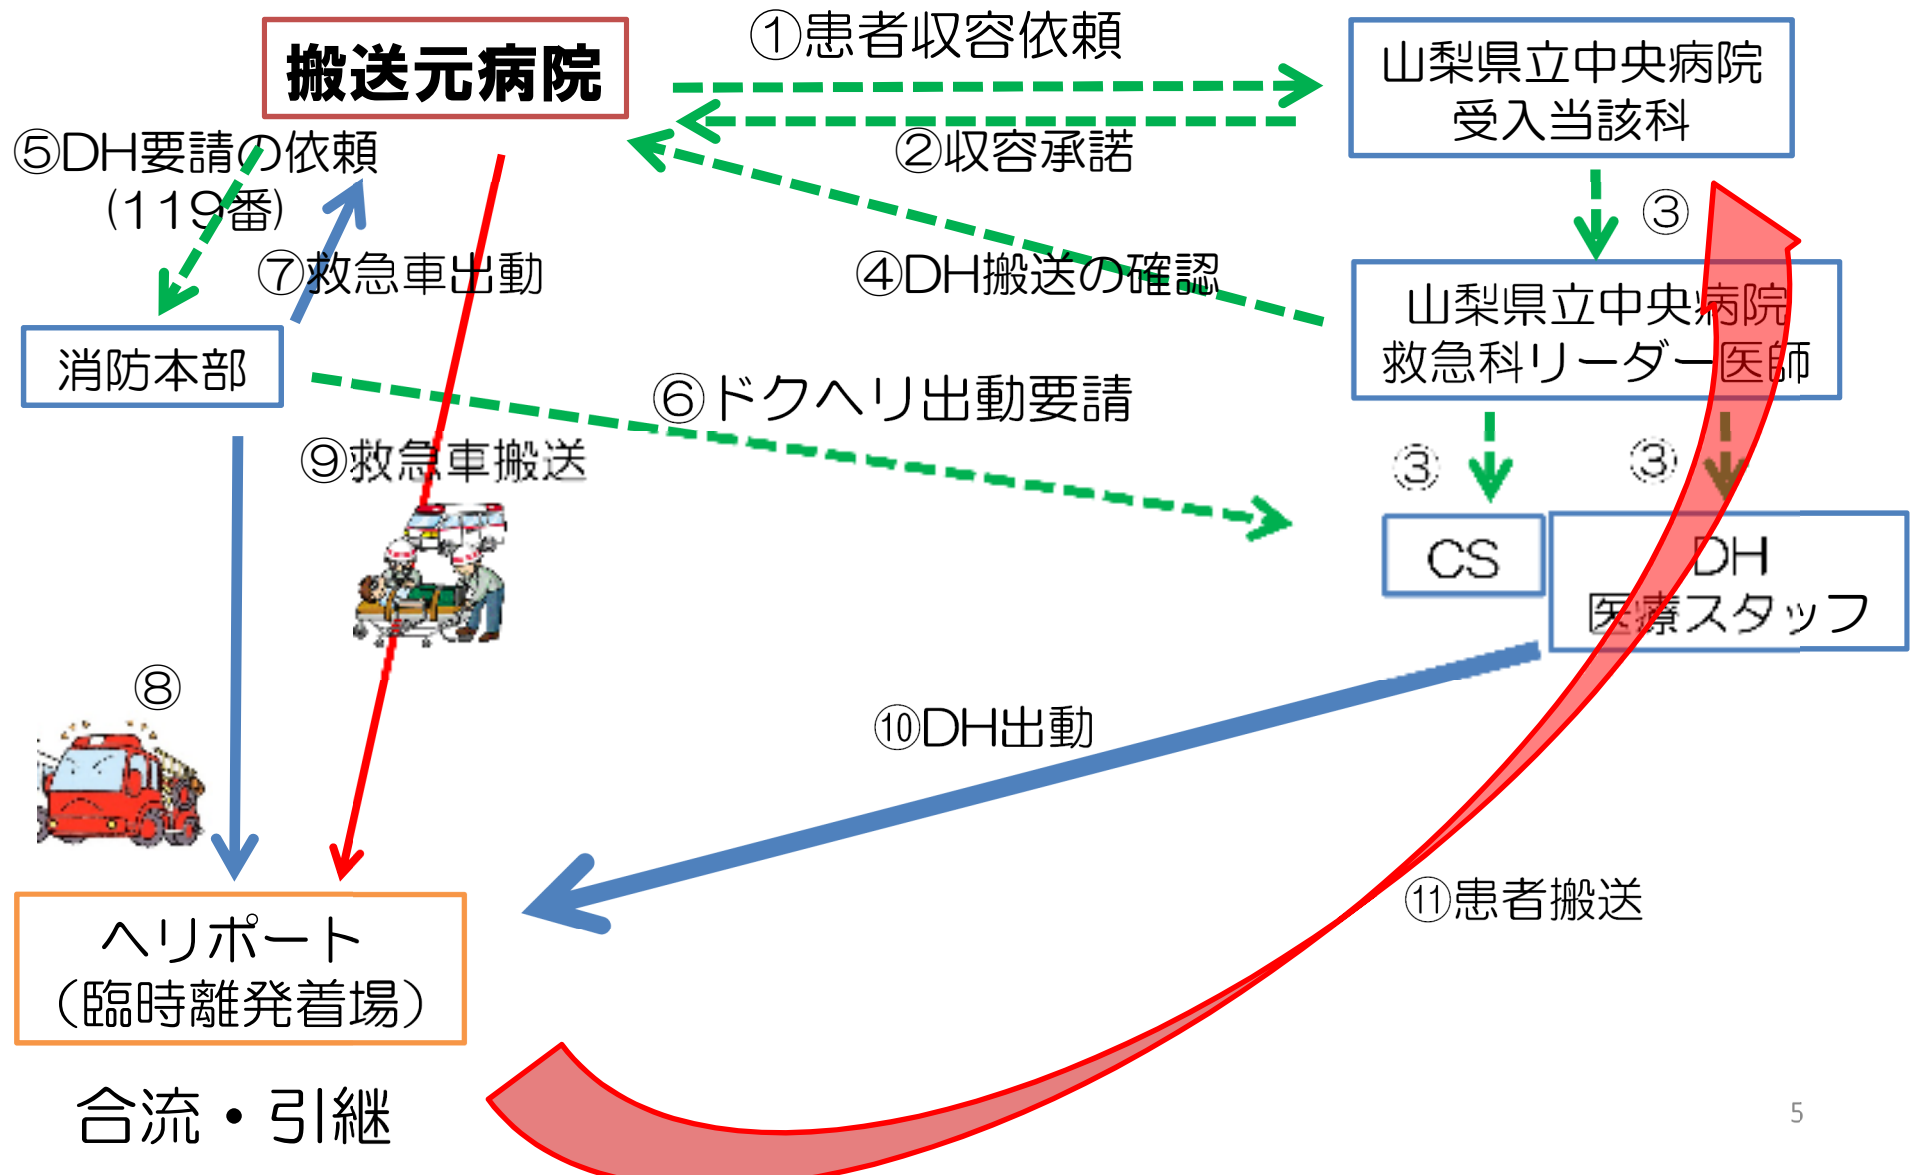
搬送元病院

①患者収容依頼

山梨県立中央病院
受入当該科

②収容承諾

⑤DH要請の依頼
（119番）

⑦救急車出動

④DH搬送の確認

③

山梨県立中央病院
救急科リーダー医師

消防本部

⑥ドクヘリ出動要請

⑨救急車搬送

③

③

CS

DH
医療スタッフ

⑧

⑩DH出動

⑪患者搬送

ヘリポート
（臨時離発着場）

合流・引継

5